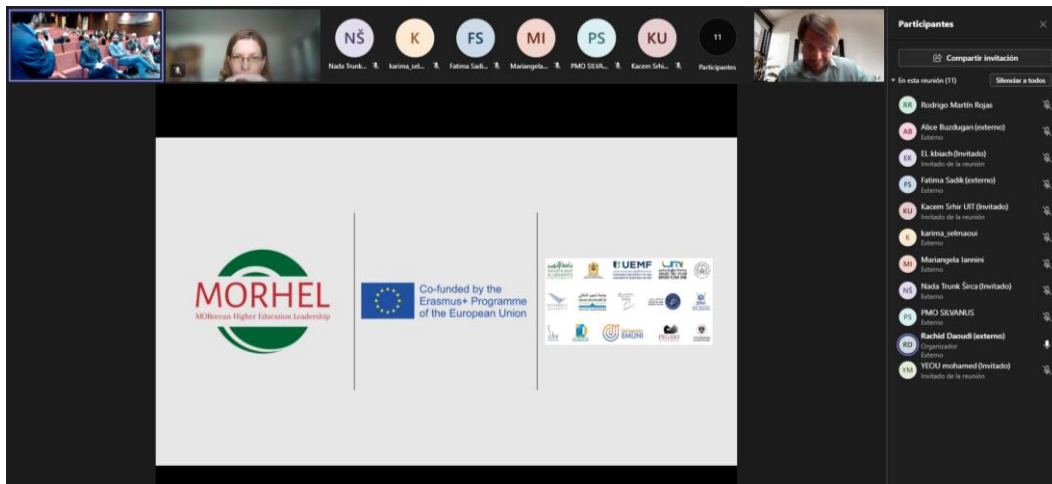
NŠ
Nada Trunk...

K
karima_sel...

FS
Fatima Sadi...

MI
Mariangela...

PS
PMO SILVA...

KU
Kacem Srhi...

11
Participantes

Participantes

Compartir invitación

En esta reunión (11)

Silenciar a todos

RR Rodrigo Martín Rojas

AB Alice Buzdugan (externo)
Externo

EK EL kbiach (Invitado)
Invitado de la reunión

FS Fatima Sadik (externo)
Externo

KU Kacem Srhir UIT (Invitado)
Invitado de la reunión

K karima_selmaoui
Externo

MI Mariangela Iannini
Externo

NŠ Nada Trunk Širca (Invitado)
Externo

PS PMO SILVANUS
Externo

RD Rachid Daoudi (externo)
Organizador
Externo

YM YEOU mohamed (Invitado)
Invitado de la reunión

MORHEL
MORoccan Higher Education Leadership

Co-funded by the Erasmus+ Programme of the European Union

UEMF

EMUNI

PEGASO